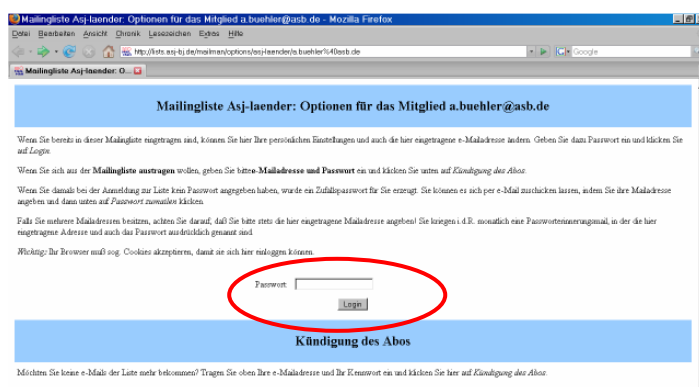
Mailingliste Asj-laender: Optionen für das Mitglied a.buehler@asb.de - Mozilla Firefox

Datei Bearbeiten Ansicht Chronik Lesezeichen Extras Hilfe

http://lists.asj-bj.de/mailman/options/asj-laender/a.buehler%40asb.de

Google

Mailingliste Asj-laender: O...

Mailingliste Asj-laender: Optionen für das Mitglied a.buehler@asb.de

Wenn Sie bereits in dieser Mailingliste eingetragen sind, können Sie hier Ihre persönlichen Einstellungen und auch die hier eingetragene e-Mailadresse ändern. Geben Sie dazu Passwort ein und klicken Sie auf Login.

Wenn Sie sich aus der Mailingliste austragen wollen, geben Sie bitte e-Mailadresse und Passwort ein und klicken Sie unten auf Kündigung des Abos.

Wenn Sie damals bei der Anmeldung zur Liste kein Passwort angegeben haben, wurde ein Zufallspasswort für Sie erzeugt. Sie können es sich per e-Mail zuschicken lassen, indem Sie ihre Mailadresse angeben und dann unten auf Passwort zumailen klicken.

Falls Sie mehrere Mailadressen besitzen, achten Sie darauf, daß Sie bitte stets die hier eingetragene Mailadresse angeben! Sie kriegen i.d.R. monatlich eine Passworterinnerungsmail, in der die hier eingetragene Adresse und auch das Passwort ausdrücklich genannt sind.

Wichtig: Ihr Browser muß sog. Cookies akzeptieren, damit sie sich hier einloggen können.

Passwort

Login

Kündigung des Abos

Möchten Sie keine e-Mails der Liste mehr bekommen? Tragen Sie oben Ihre e-Mailadresse und Ihr Kennwort ein und klicken Sie hier auf Kündigung des Abos.